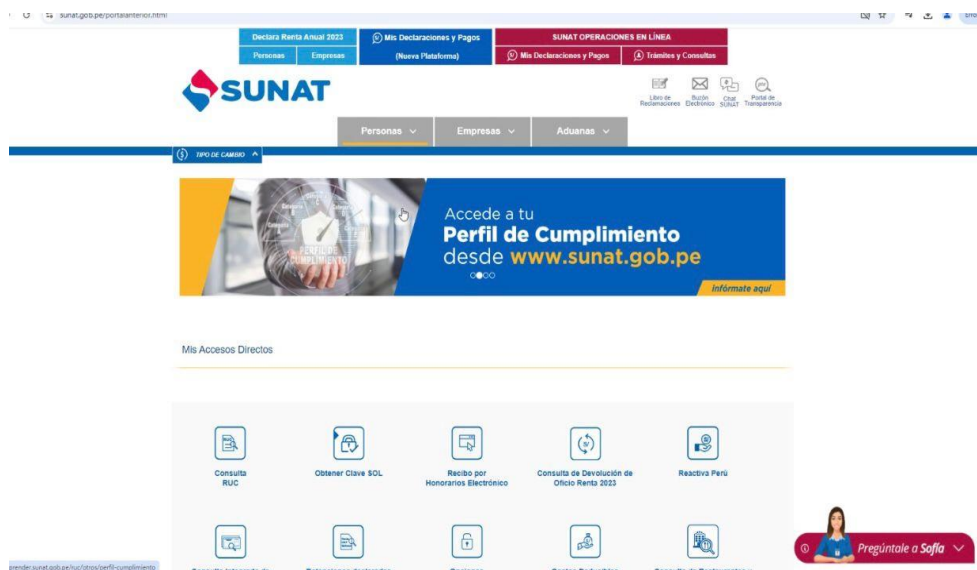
sunat.gob.pe/portalanterior.html

Declara Renta Anual 2023
Personas
Empresas
Mis Declaraciones y Pagos
(Nueva Plataforma)
SUNAT OPERACIONES EN LÍNEA
Mis Declaraciones y Pagos
Trámites y Consultas

SUNAT

Libro de Reclamaciones
Buzón Electrónico
Citar SUNAT
Portal de Transparencia

Personas
Empresas
Aduanas

TIPO DE CAMBIO

PERFIL DE CUMPLIMIENTO
Accede a tu
Perfil de Cumplimiento
desde www.sunat.gob.pe
Infórmate aquí

Mis Accesos Directos

Consulta RUC
Obtener Clave SOL
Recibo por Honorarios Electrónico
Consulta de Devolución de Oficio Renta 2023
Reactiva Perú

Pregúntale a Sofía

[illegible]prender.sunat.gob.pe/ruc/otros/perfil-cumplimiento